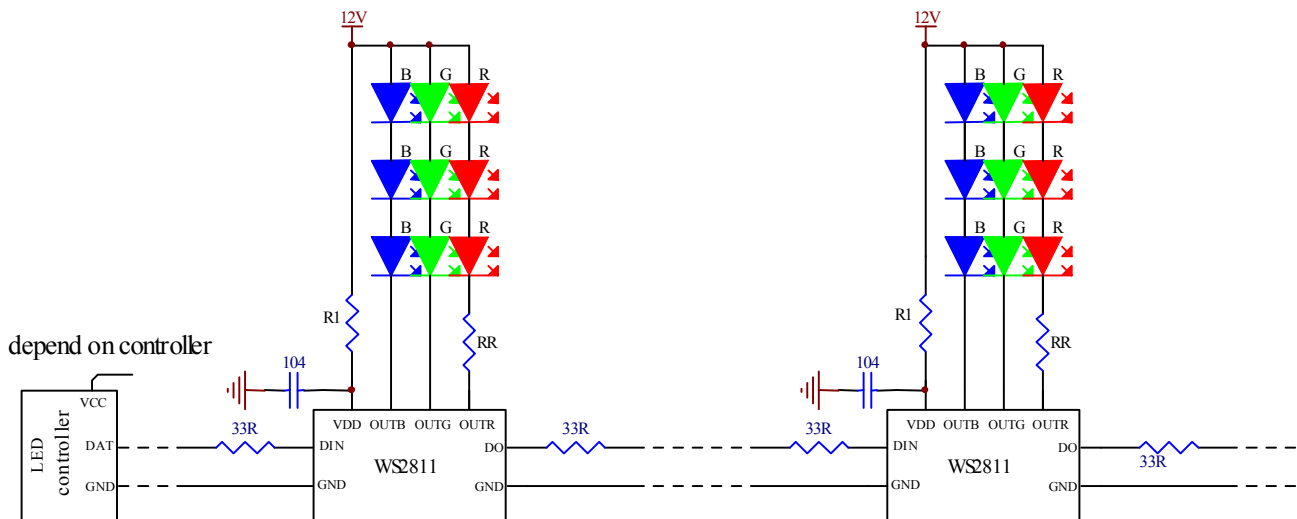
12V

B G R
B G R
B G R

R1

RR

depend on controller

104

LED controller

VCC
DAT
GND

33R

VDD OUTB OUTG OUTR
DIN
DO
WS2811
GND
GND

33R

12V

B G R
B G R
B G R

R1

RR

104

33R

VDD OUTB OUTG OUTR
DIN
DO
WS2811
GND
GND

33R